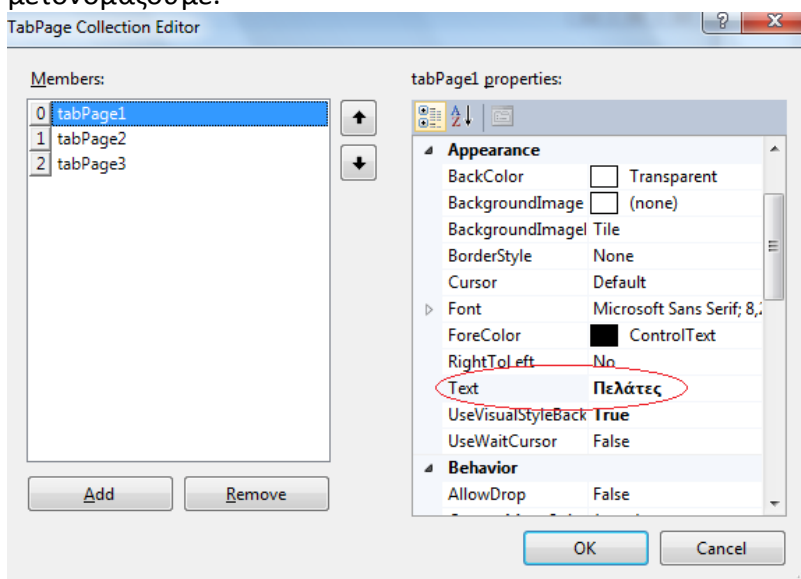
μετονομάζουμε.

TabPage Collection Editor

Members:

0 tabPage1
1 tabPage2
2 tabPage3

Add
Remove

tabPage1 properties:

Appearance
| | |
|---|---|
| BackColor | Transparent |
| BackgroundImage | (none) |
| BackgroundImageI | Tile |
| BorderStyle | None |
| Cursor | Default |
| Font | Microsoft Sans Serif; 8,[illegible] |
| ForeColor | ControlText |
| RightToLeft | No |
| Text | Πελάτες |
| UseVisualStyleBack | True |
| UseWaitCursor | False |

Behavior
| | |
|---|---|
| AllowDrop | False |

OK
Cancel